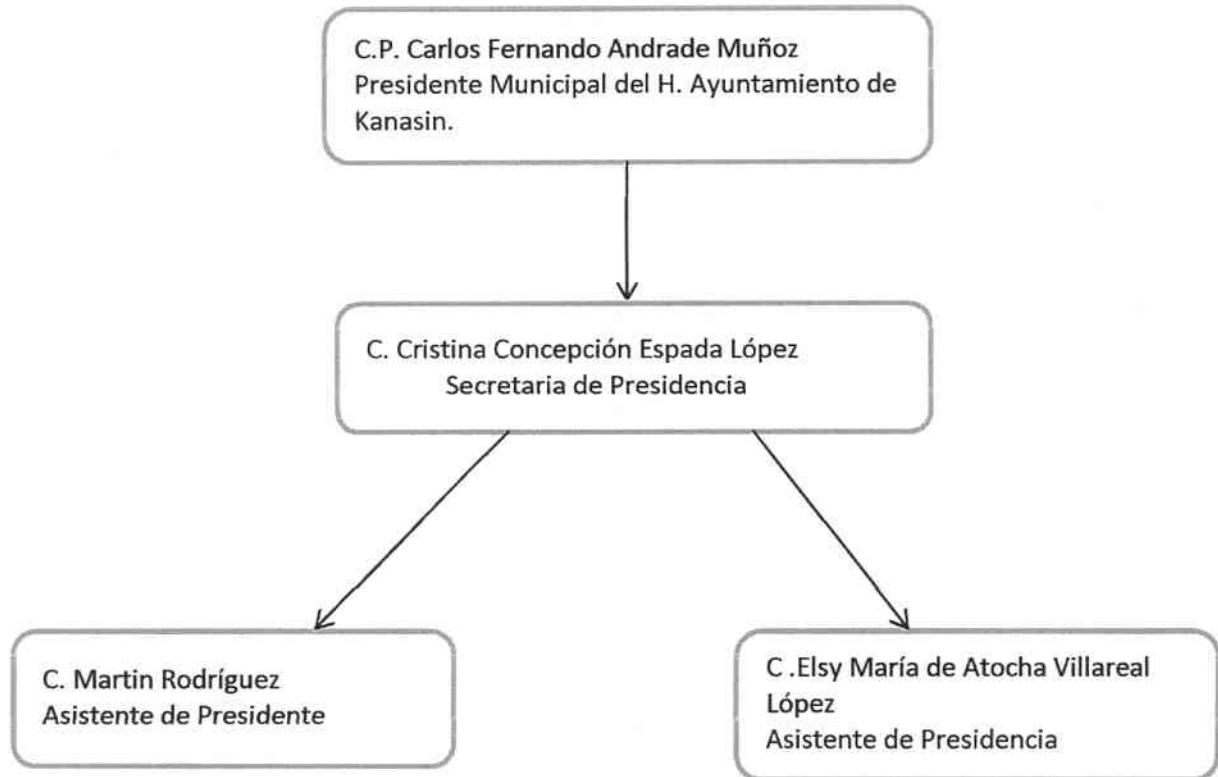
C.P. Carlos Fernando Andrade Muñoz
Presidente Municipal del H. Ayuntamiento de Kanasin.

C. Cristina Concepción Espada López
Secretaria de Presidencia

C. Martin Rodríguez
Asistente de Presidente

C .Elsy María de Atocha Villareal López
Asistente de Presidencia